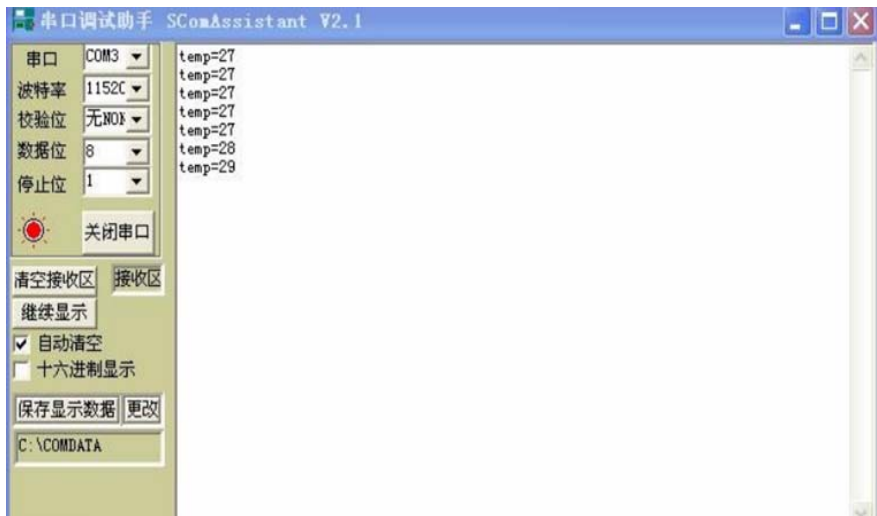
串口调试助手 SComAssistant V2.1

串口 COM3
波特率 1152C
校验位 无NON
数据位 8
停止位 1
关闭串口
清空接收区 接收区
继续显示
自动清空
十六进制显示
保存显示数据 更改
C:\COMDATA

temp=27
temp=27
temp=27
temp=27
temp=27
temp=28
temp=29